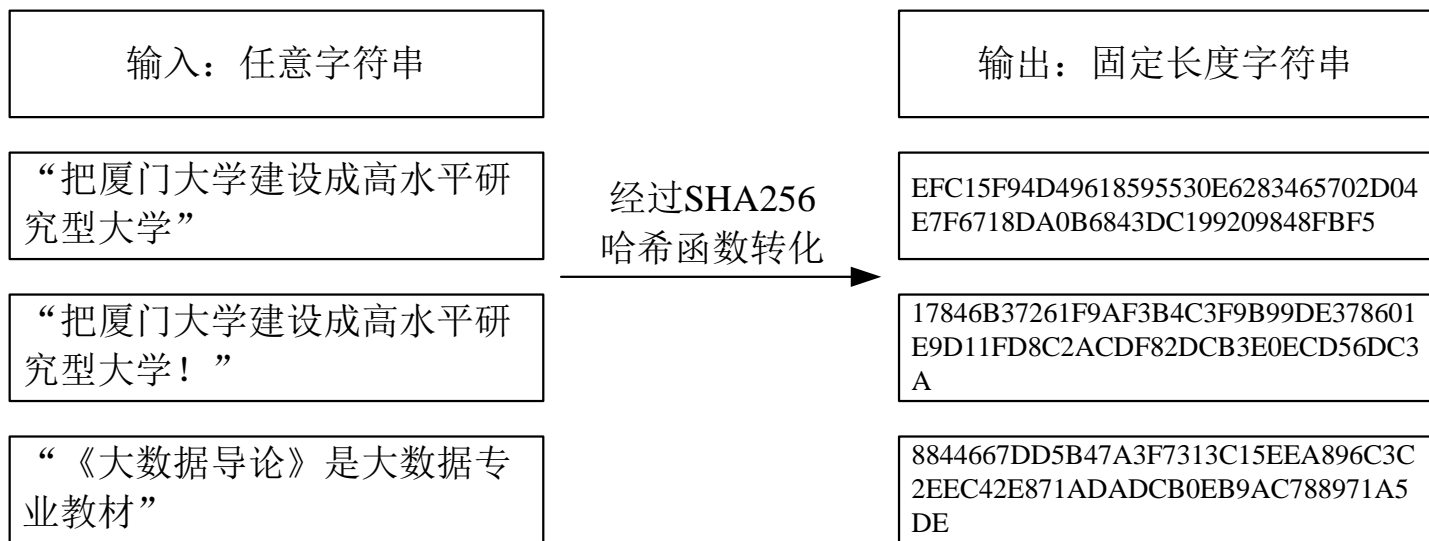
输入：任意字符串

输出：固定长度字符串

“把厦门大学建设成高水平研究型大学”

经过SHA256哈希函数转化

EFC15F94D49618595530E6283465702D04E7F6718DA0B6843DC199209848FBF5

“把厦门大学建设成高水平研究型大学！”

17846B37261F9AF3B4C3F9B99DE378601E9D11FD8C2ACDF82DCB3E0ECD56DC3A

“《大数据导论》是大数据专业教材”

8844667DD5B47A3F7313C15EEA896C3C2EEC42E871ADADCB0EB9AC788971A5DE